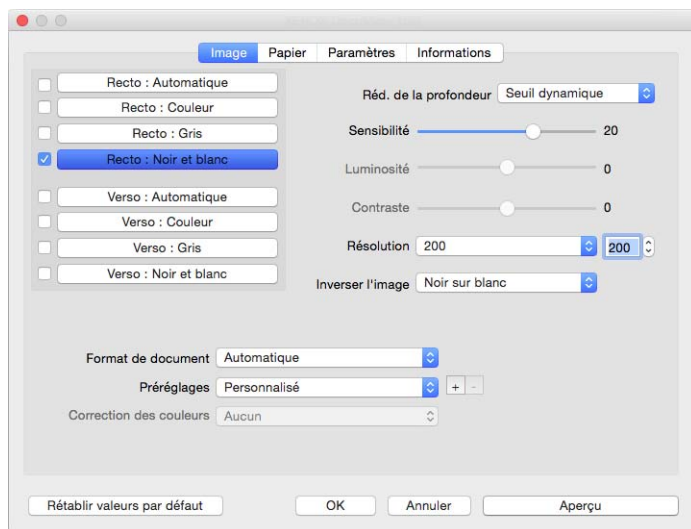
Image Papier Paramètres Informations

Recto : Automatique
Recto : Couleur
Recto : Gris
Recto : Noir et blanc
Verso : Automatique
Verso : Couleur
Verso : Gris
Verso : Noir et blanc

Réd. de la profondeur Seuil dynamique
Sensibilité 20
Luminosité 0
Contraste 0
Résolution 200 200
Inverser l'image Noir sur blanc

Format de document Automatique
Préréglages Personnalisé + -
Correction des couleurs Aucun

Rétablir valeurs par défaut OK Annuler Aperçu